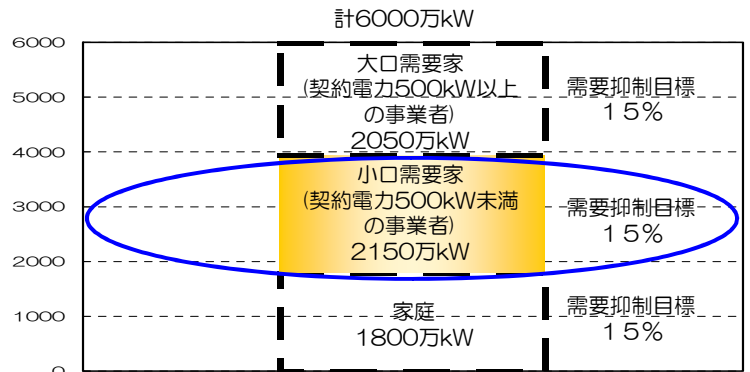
計6000万kW

6000
5000
4000
3000
2000
1000
0

大口需要家
(契約電力500kW以上
の事業者)
2050万kW

需要抑制目標
15%

小口需要家
(契約電力500kW未満
の事業者)
2150万kW

需要抑制目標
15%

家庭
1800万kW

需要抑制目標
15%